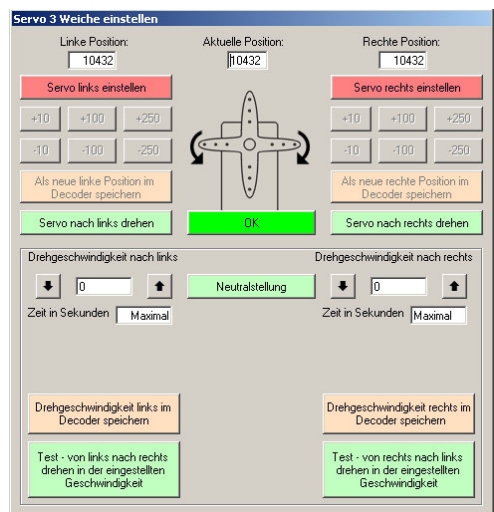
Servo 3 Weiche einstellen

Linke Position:
10432

Aktuelle Position:
10432

Rechte Position:
10432

Servo links einstellen

Servo rechts einstellen

+10 +100 +250

-10 -100 -250

+10 +100 +250

-10 -100 -250

Als neue linke Position im Decoder speichern

Als neue rechte Position im Decoder speichern

Servo nach links drehen

OK

Servo nach rechts drehen

Drehgeschwindigkeit nach links

0

Zeit in Sekunden Maximal

Neutralstellung

Drehgeschwindigkeit nach rechts

0

Zeit in Sekunden Maximal

Drehgeschwindigkeit links im Decoder speichern

Drehgeschwindigkeit rechts im Decoder speichern

Test - von links nach rechts drehen in der eingestellten Geschwindigkeit

Test - von rechts nach links drehen in der eingestellten Geschwindigkeit